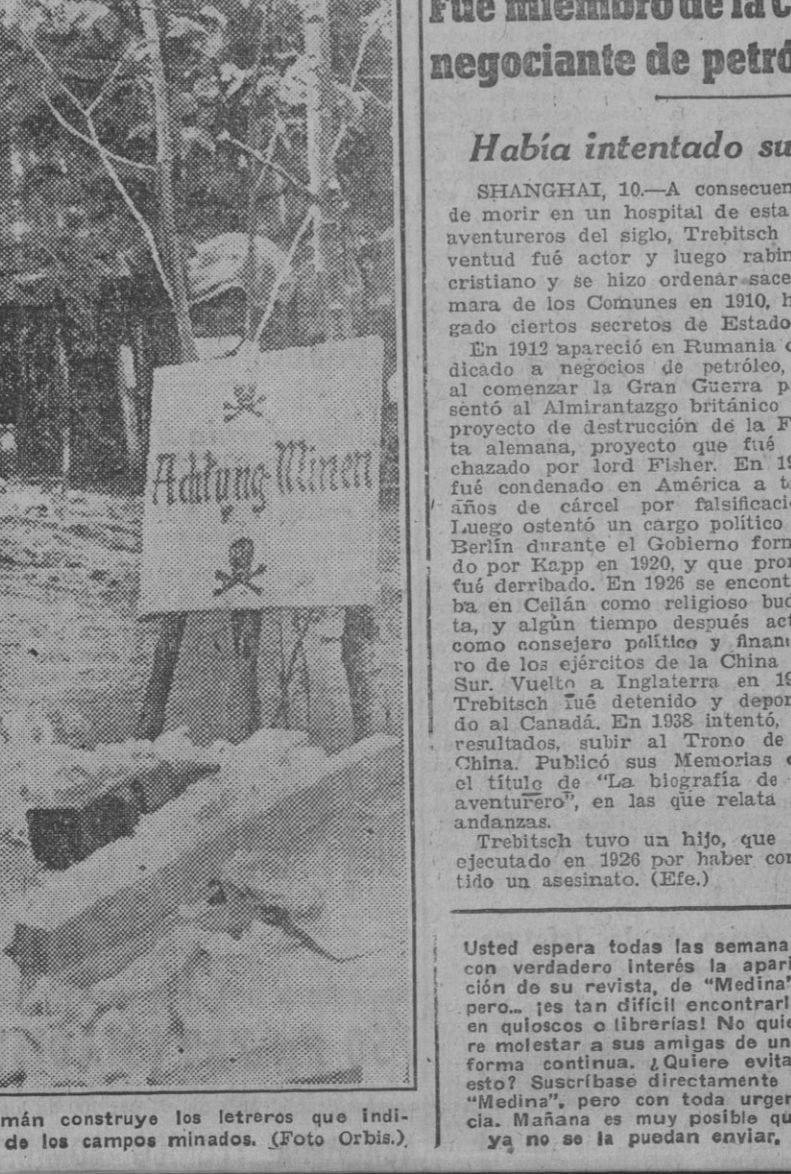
Achtung Minen

mán construye los letreros que indi- de los campos minados. (Foto Orbis.)

Fué miembro de la C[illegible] negociante de petró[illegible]

Había intentado su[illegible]

SHANGHAI, 10.—A consecuen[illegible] de morir en un hospital de esta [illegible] aventureros del siglo, Trebitsch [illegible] ventud fué actor y luego rabin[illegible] cristiano y se hizo ordenar sace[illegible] mara de los Comunes en 1910, h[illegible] gado ciertos secretos de Estado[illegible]

En 1912 apareció en Rumania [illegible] dicado a negocios de petróleo, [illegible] al comenzar la Gran Guerra p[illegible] sentó al Almirantazgo británico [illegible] proyecto de destrucción de la F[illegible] ta alemana, proyecto que fué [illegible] chazado por lord Fisher. En 1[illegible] fué condenado en América a t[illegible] años de cárcel por falsificaci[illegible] Luego ostentó un cargo político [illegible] Berlín durante el Gobierno form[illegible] do por Kapp en 1920, y que pron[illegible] fué derribado. En 1926 se encont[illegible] ba en Ceilán como religioso bud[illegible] ta, y algún tiempo después act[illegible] como consejero político y finan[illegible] ro de los ejércitos de la China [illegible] Sur. Vuelto a Inglaterra en 1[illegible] Trebitsch fué detenido y depor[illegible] do al Canadá. En 1938 intentó, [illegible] resultados, subir al Trono de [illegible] China. Publicó sus Memorias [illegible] el título de "La biografía de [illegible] aventurero", en las que relata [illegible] andanzas.

Trebitsch tuvo un hijo, que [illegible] ejecutado en 1926 por haber com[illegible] tido un asesinato. (Efe.)

Usted espera todas las semana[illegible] con verdadero interés la apari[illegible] ción de su revista, de "Medina"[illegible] pero... ¡es tan difícil encontrarl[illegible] en quioscos o librerías! No quie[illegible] re molestar a sus amigas de un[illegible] forma continua. ¿Quiere evita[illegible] esto? Suscríbase directamente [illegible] "Medina", pero con toda urgen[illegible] cia. Mañana es muy posible qu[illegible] ya no se la puedan enviar.